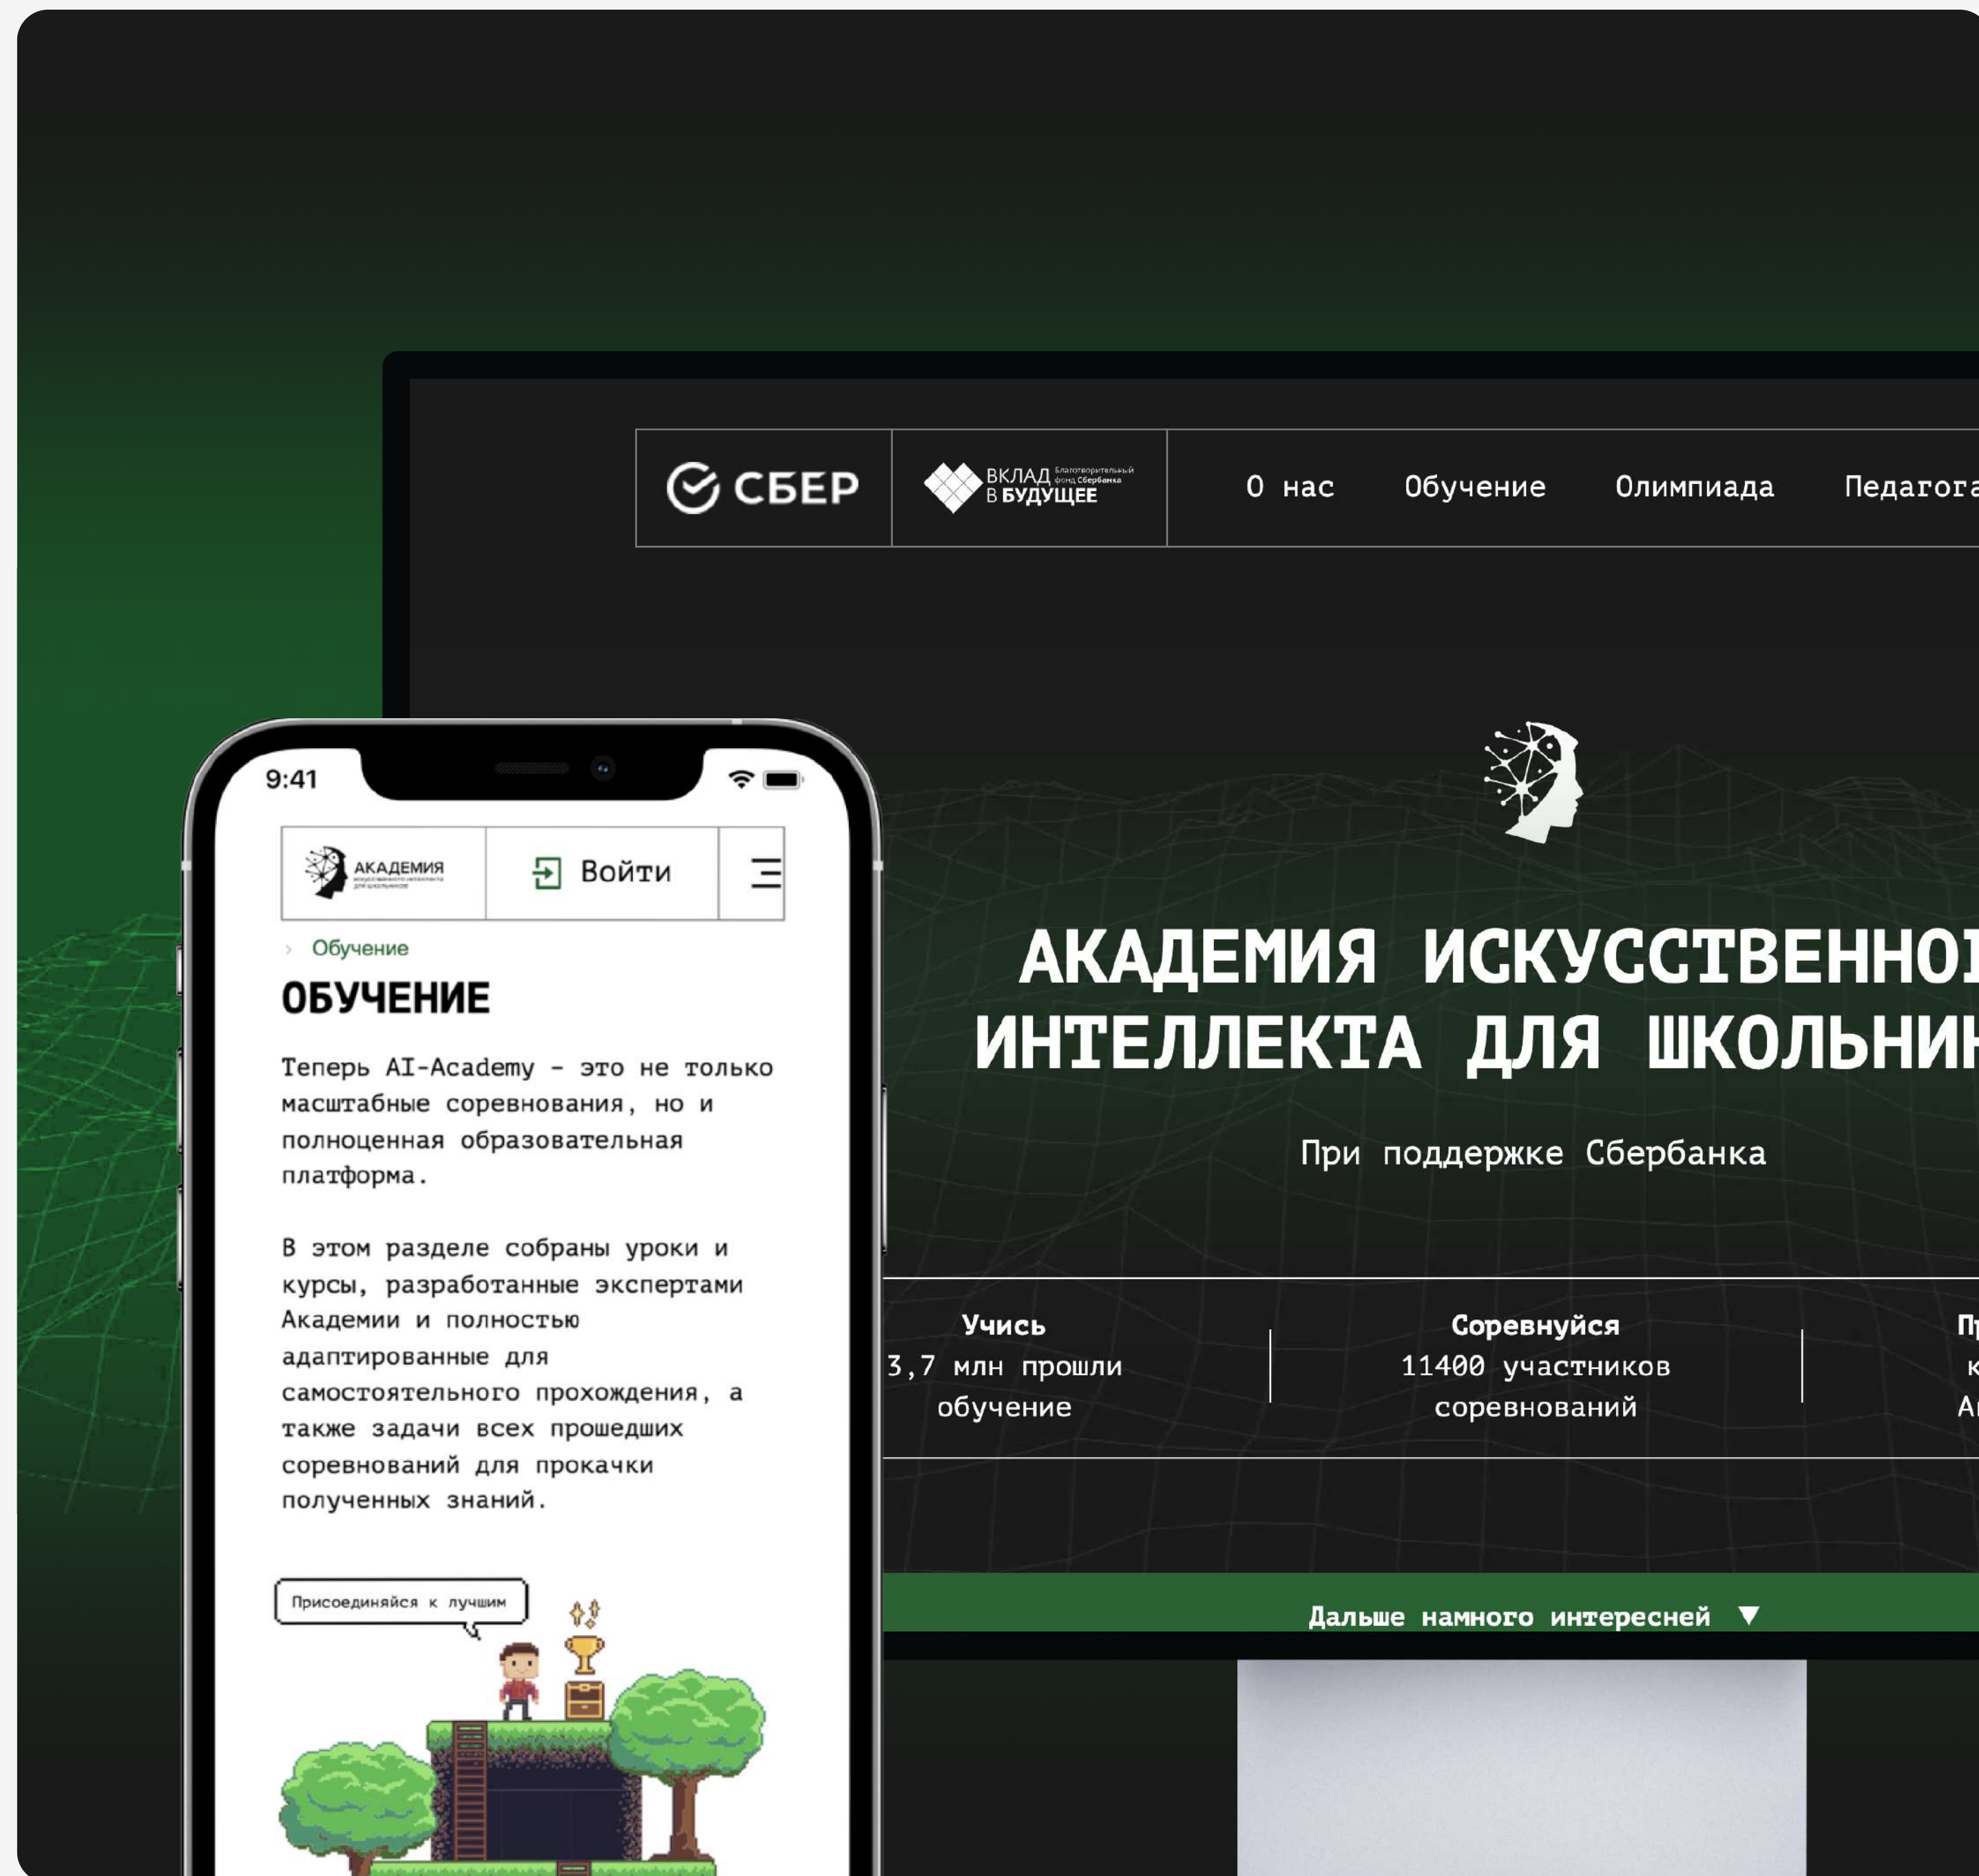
СБЕР

ВКЛАД В БУДУЩЕЕ Благотворительный фонд Сбербанка

О нас Обучение Олимпиада Педагог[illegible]

АКАДЕМИЯ ИСКУССТВЕННО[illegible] ИНТЕЛЛЕКТА ДЛЯ ШКОЛЬНИ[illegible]

При поддержке Сбербанка

Учись
3,7 млн прошли обучение

Соревнуйся
11400 участников соревнований

П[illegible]
к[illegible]
А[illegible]

Дальше намного интересней ▼

9:41

АКАДЕМИЯ

Войти

› Обучение

ОБУЧЕНИЕ

Теперь AI-Academy - это не только масштабные соревнования, но и полноценная образовательная платформа.

В этом разделе собраны уроки и курсы, разработанные экспертами Академии и полностью адаптированные для самостоятельного прохождения, а также задачи всех прошедших соревнований для прокачки полученных знаний.

Присоединяйся к лучшим